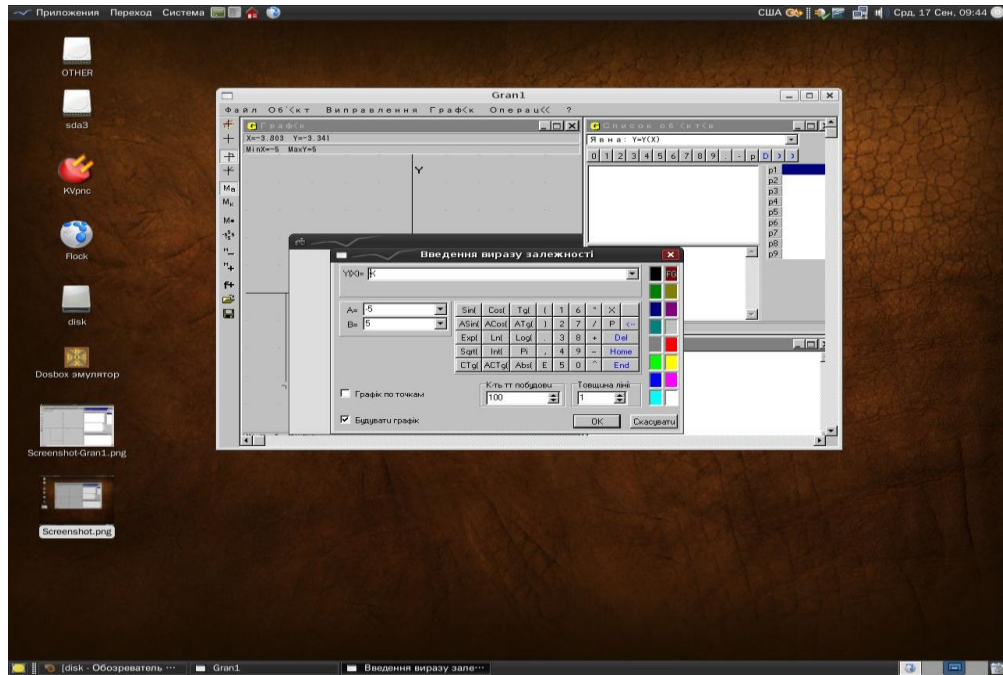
Приложения Переход Система
США Срд, 17 Сен, 09:44

OTHER
sda3
KVpnc
Flock
disk
Dosbox эмулятор
Screenshot-Gran1.png
Screenshot.png

Gran1
Файл Об'єкт Виправлення Графік Операції ?

Графік
X=-3.803 Y=-3.341
MinX=-5 MaxY=5
Y

Список об'єктів
Явна: Y=Y(X)
0 1 2 3 4 5 6 7 8 9 : - p D > >
p1
p2
p3
p4
p5
p6
p7
p8
p9

Введення виразу залежності
Y(X)= X
A= -5
B= 5
Sin( Cos( Tg( ( 1 6 * X
ASin( ACos( ATg( ) 2 7 / P <-
Exp( Ln( Log( . 3 8 + Del
Sqrt( Int( Pi , 4 9 - Home
CTg( ACTg( Abs( E 5 0 ^ End
FG
Графік по точкам
Будувати графік
К-ть тт побудови
100
Товщина лінії
1
OK
Скасувати

[disk - Обозреватель ··· Gran1 Введення виразу зале···